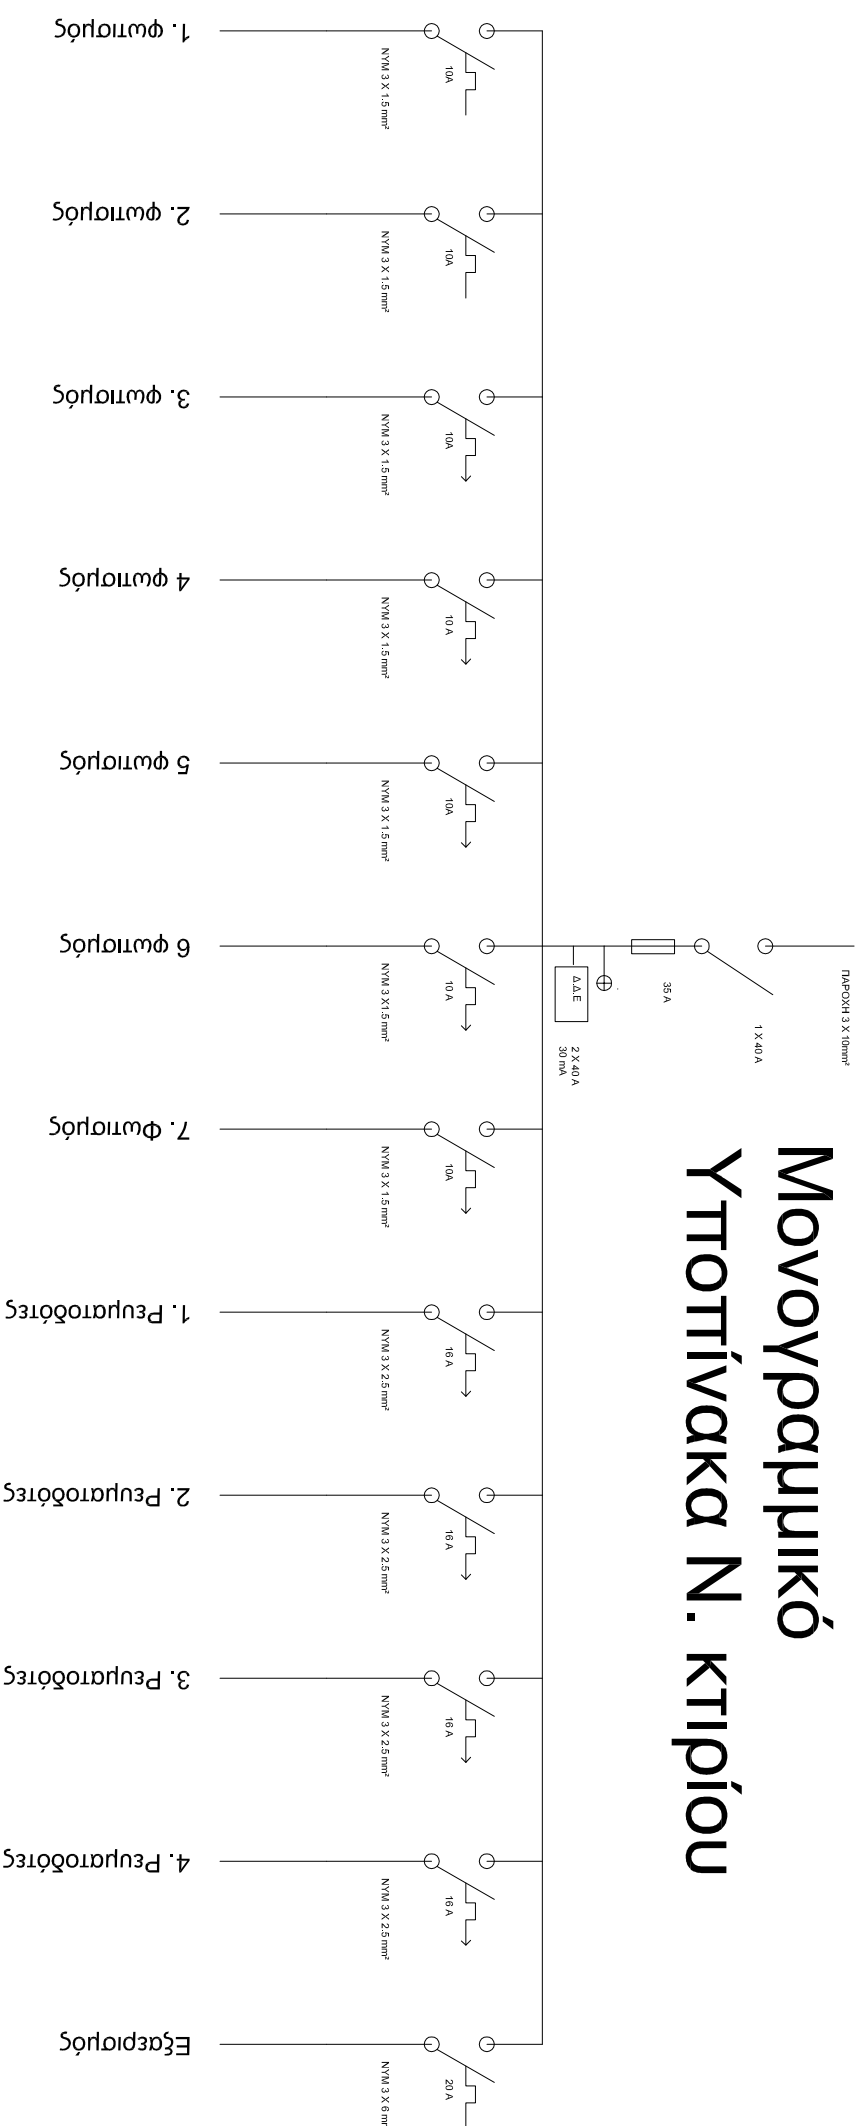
Μονογραμμικό
Υποπίνακα Ν. κτιρίου

ΠΑΡΟΧΗ 3 Χ 10mm²

1 Χ 40 Α

35 Α

Δ.Δ.Ε

2 Χ 40 Α
30 mA

1. φωτισμός
10A
NYM 3 X 1.5 mm²

2. φωτισμός
10A
NYM 3 X 1.5 mm²

3. φωτισμός
10A
NYM 3 X 1.5 mm²

4 φωτισμός
10 A
NYM 3 X 1.5 mm²

5 φωτισμός
10A
NYM 3 X 1.5 mm²

6 φωτισμός
10 A
NYM 3 X 1.5 mm²

7. Φωτισμός
10A
NYM 3 X 1.5 mm²

1. Ρευματοδότες
16 A
NYM 3 X 2.5 mm²

2. Ρευματοδότες
16 A
NYM 3 X 2.5 mm²

3. Ρευματοδότες
16 A
NYM 3 X 2.5 mm²

4. Ρευματοδότες
16 A
NYM 3 X 2.5 mm²

Εξαερισμός
20 A
NYM 3 X 6 m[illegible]